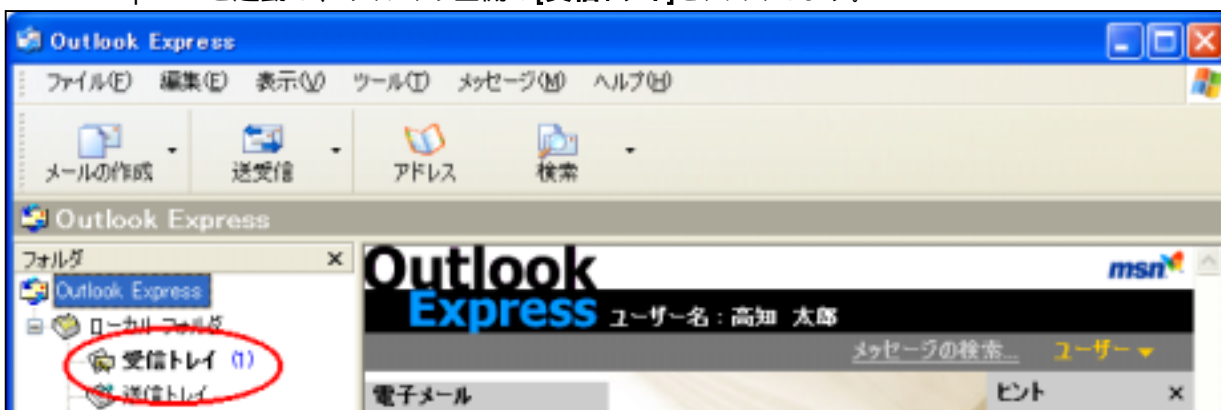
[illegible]

Outlook Express

ファイル(F) 編集(E) 表示(V) ツール(T) メッセージ(M) ヘルプ(H)

メールの作成 送受信 アドレス 検索

Outlook Express

フォルダ ×

Outlook Express

ローカル フォルダ

受信トレイ (1)

送信トレイ

Outlook Express ユーザー名：高知 太郎

msn

メッセージの検索... ユーザー

電子メール

ヒント ×